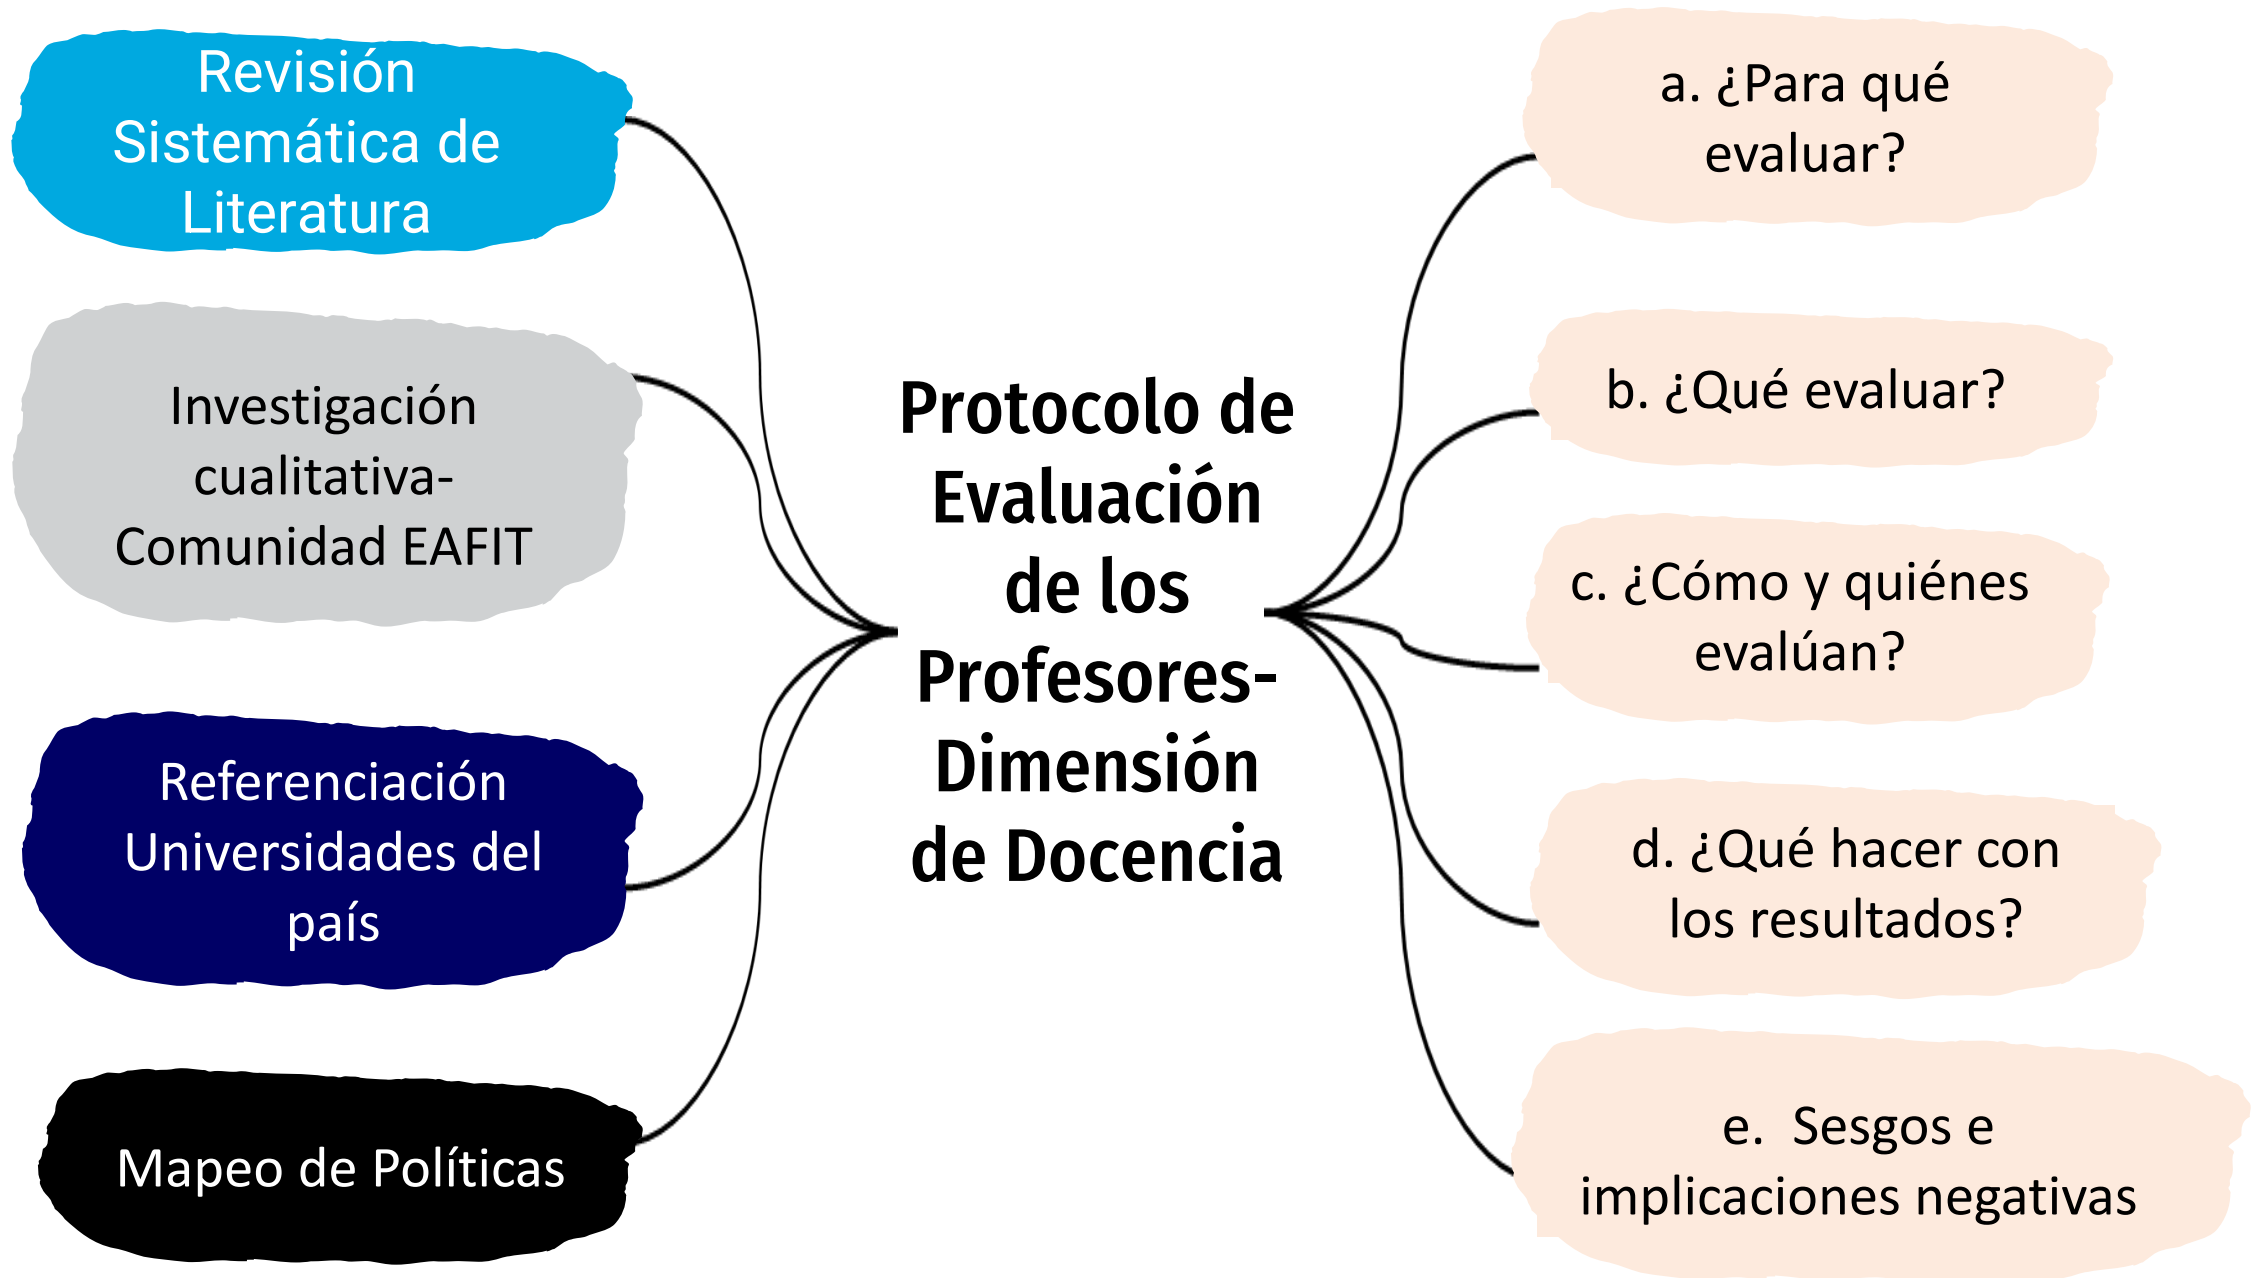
Revisión Sistemática de Literatura

Investigación cualitativa-Comunidad EAFIT

Referenciación Universidades del país

Mapeo de Políticas

Protocolo de Evaluación de los Profesores-Dimensión de Docencia

a. ¿Para qué evaluar?

b. ¿Qué evaluar?

c. ¿Cómo y quiénes evalúan?

d. ¿Qué hacer con los resultados?

e. Sesgos e implicaciones negativas